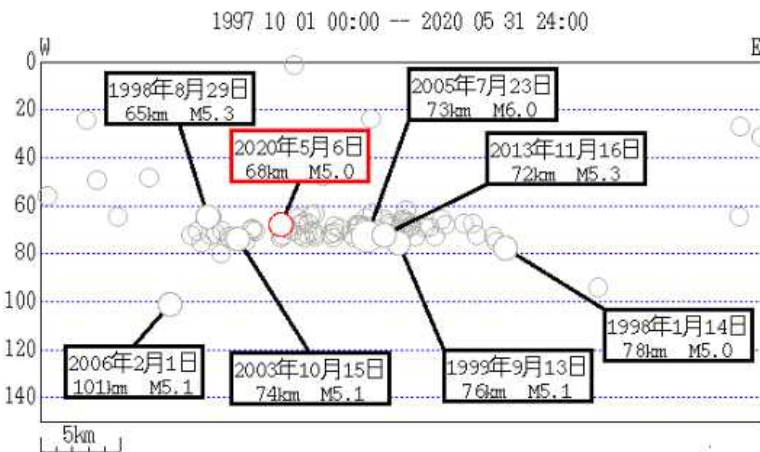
1997 10 01 00:00 -- 2020 05 31 24:00

W

E

0
20
40
60
80
100
120
140

1998年8月29日
65km M5.3

2020年5月6日
68km M5.0

2005年7月23日
73km M6.0

2013年11月16日
72km M5.3

1998年1月14日
78km M5.0

2006年2月1日
101km M5.1

2003年10月15日
74km M5.1

1999年9月13日
76km M5.1

5km